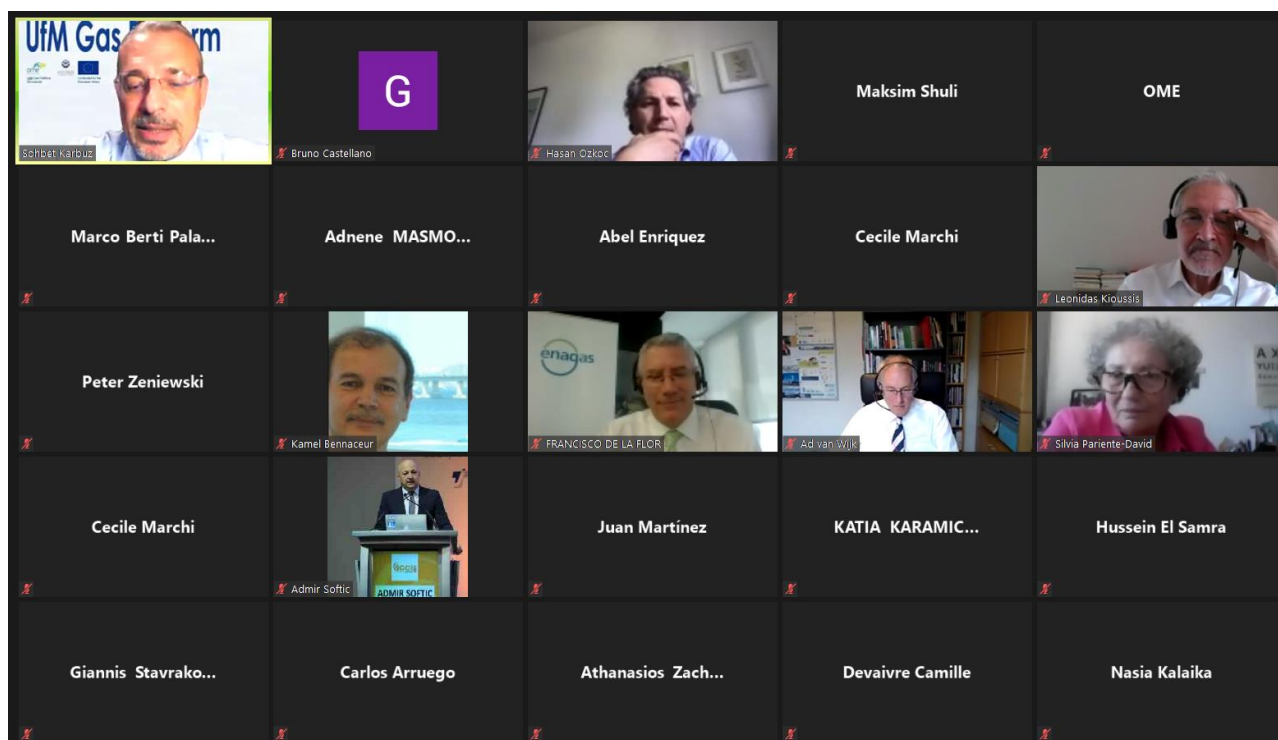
UfM Gas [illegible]rm

Sohbet Karbuz

G

Bruno Castellano

Hasan Ozkoc

Maksim Shuli

OME

Marco Berti Pala...

Adnene MASMO...

Abel Enriquez

Cecile Marchi

Leonidas Kioussis

Peter Zeniewski

Kamel Bennaceur

enagas

FRANCISCO DE LA FLOR

Ad van Wijk

Silvia Pariente-David

Cecile Marchi

Admir Softic

ADMIR SOFTIC

Juan Martínez

KATIA KARAMIC...

Hussein El Samra

Giannis Stavrako...

Carlos Arruego

Athanasios Zach...

Devaivre Camille

Nasia Kalaika